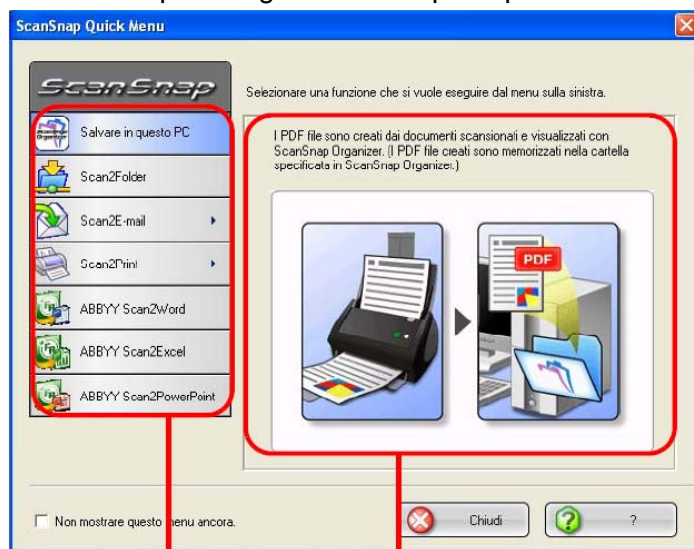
ScanSnap Quick Menu

ScanSnap

Selezionare una funzione che si vuole eseguire dal menu sulla sinistra.

Salvare in questo PC

Scan2Folder

Scan2E-mail

Scan2Print

ABBYY Scan2Word

ABBYY Scan2Excel

ABBYY Scan2PowerPoint

I PDF file sono creati dai documenti scansionati e visualizzati con ScanSnap Organizer. (I PDF file creati sono memorizzati nella cartella specificata in ScanSnap Organizer.)

PDF

Non mostrare questo menu ancora.

Chiudi

?